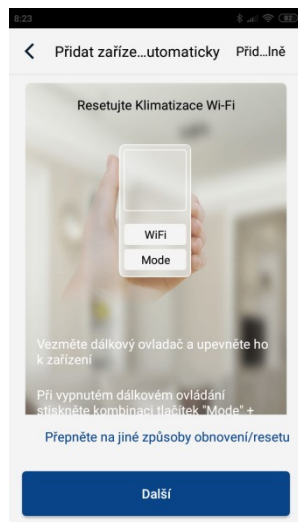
8:23

Přidat zaříze...utomaticky Přid...lně

Resetujte Klimatizace Wi-Fi

WiFi

Mode

Vezměte dálkový ovladač a upevněte ho k zařízení

Při vypnutém dálkovém ovládání stiskněte kombinaci tlačítek "Mode" +

Přepněte na jiné způsoby obnovení/resetu

Další